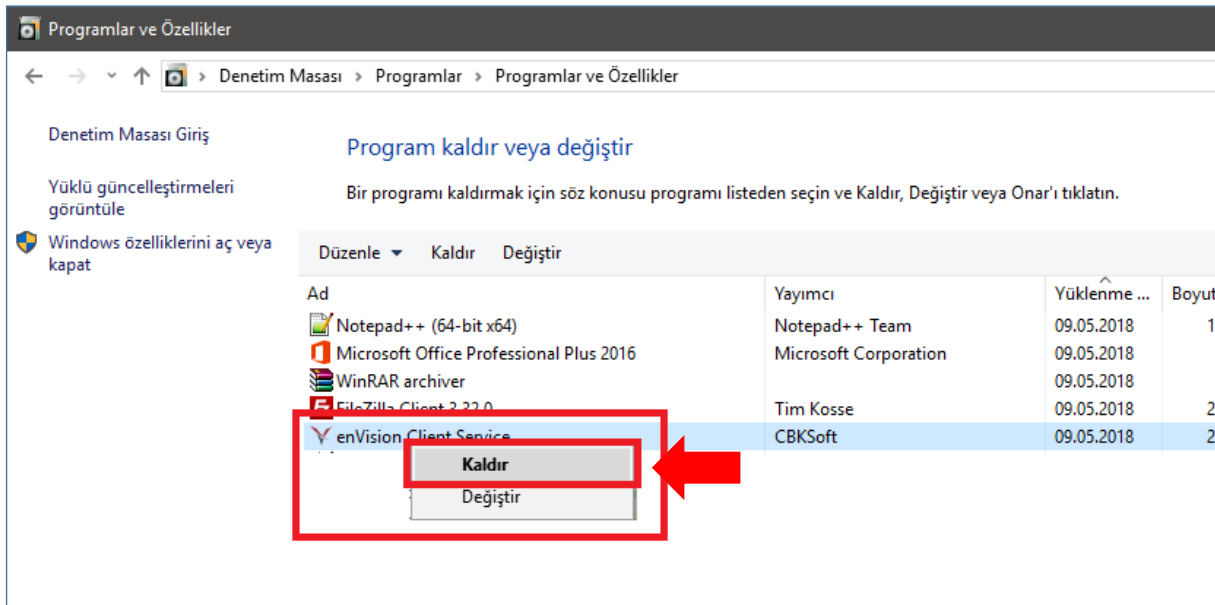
Programlar ve Özellikler

Denetim Masası > Programlar > Programlar ve Özellikler

Denetim Masası Giriş

Yüklü güncelleştirmeleri görüntüle

Windows özelliklerini aç veya kapat

Program kaldır veya değiştir

Bir programı kaldırmak için söz konusu programı listeden seçin ve Kaldır, Değiştir veya Onar'ı tıklatın.

Düzenle ▾ Kaldır Değiştir

| Ad | Yayımcı | Yüklenme ... | Boyut |
|---|---|---|---|
| Notepad++ (64-bit x64) | Notepad++ Team | 09.05.2018 | 1 |
| Microsoft Office Professional Plus 2016 | Microsoft Corporation | 09.05.2018 | |
| WinRAR archiver | | 09.05.2018 | |
| FileZilla Client 3.32.0 | Tim Kosse | 09.05.2018 | 2 |
| enVision Client Service | CBKSoft | 09.05.2018 | 2 |

Kaldır
Değiştir